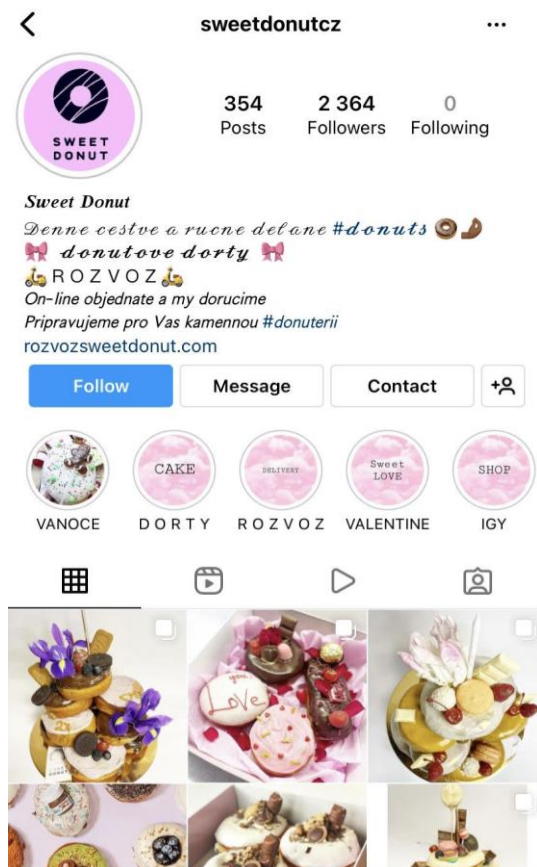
<

sweetdonutcz

...

SWEET DONUT

354
Posts

2 364
Followers

0
Following

Sweet Donut
Denne cestve a rucne delane #donuts 🍩🥐
🎀 donutove dorty 🎀
🛵ROZVOZ🛵
On-line objednate a my dorucime
Pripravujeme pro Vas kamennou #donuterii
rozvozsweetdonut.com

Follow

Message

Contact

CAKE

DELIVERY

Sweet LOVE

SHOP

VANOCE

DORTY

ROZVOZ

VALENTINE

IGY

you Love